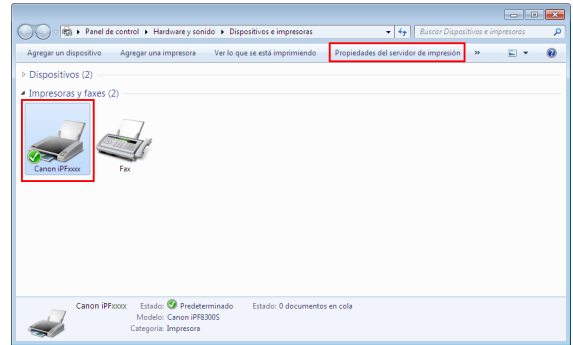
Panel de control ▸ Hardware y sonido ▸ Dispositivos e impresoras

Buscar Dispositivos e impresoras

Agregar un dispositivo Agregar una impresora Ver lo que se está imprimiendo Propiedades del servidor de impresión »

▷ Dispositivos (2)

◢ Impresoras y faxes (2)

Canon iPFxxxx

Fax

Canon iPFxxxx Estado: Predeterminado Estado: 0 documentos en cola
Modelo: Canon iPF8300S
Categoría: Impresora